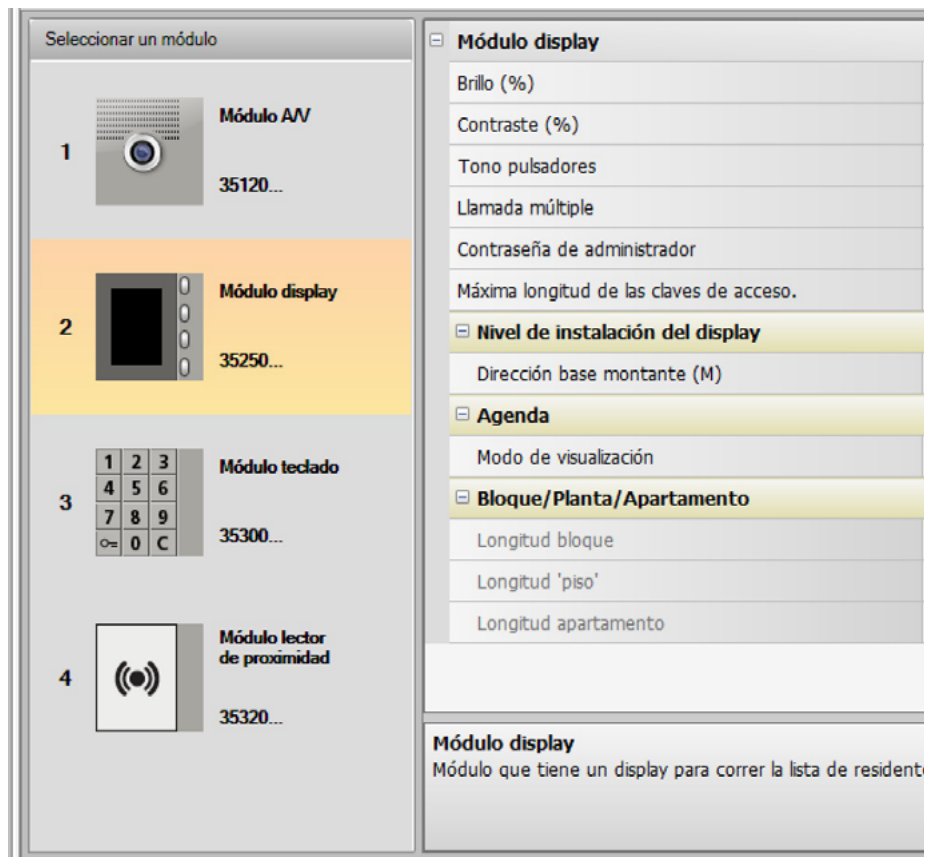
Seleccionar un módulo

1 Módulo A/V 35120...

2 Módulo display 35250...

3
| 1 | 2 | 3 |
|---|---|---|
| 4 | 5 | 6 |
| 7 | 8 | 9 |
| ⊶ | 0 | C |

Módulo teclado 35300...

4 Módulo lector de proximidad 35320...

⊟ Módulo display
Brillo (%)
Contraste (%)
Tono pulsadores
Llamada múltiple
Contraseña de administrador
Máxima longitud de las claves de acceso.
⊟ Nivel de instalación del display
Dirección base montante (M)
⊟ Agenda
Modo de visualización
⊟ Bloque/Planta/Apartamento
Longitud bloque
Longitud 'piso'
Longitud apartamento

Módulo display
Módulo que tiene un display para correr la lista de resident